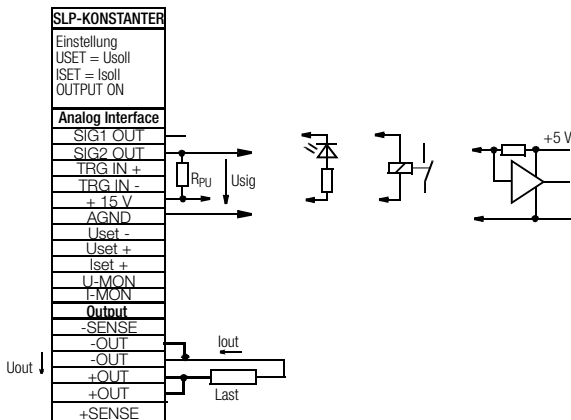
SLP-KONSTANTER

Einstellung
USET = Usoll
ISET = Isoll
OUTPUT ON

Analog Interface
SIG1 OUT
SIG2 OUT
TRG IN +
TRG IN -
+ 15 V
AGND
Uset -
Uset +
Iset +
U-MON
I-MON

Output
-SENSE
-OUT
-OUT
+OUT
+OUT
+SENSE

$R_{PU}$
Usig
+5 V
Iout
Last
Uout